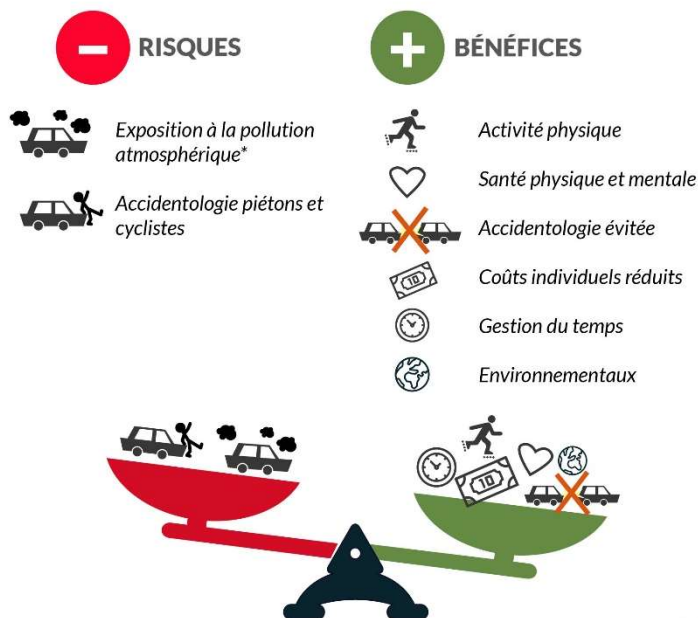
RISQUES

Exposition à la pollution atmosphérique*

Accidentologie piétons et cyclistes

BÉNÉFICES

Activité physique

Santé physique et mentale

Accidentologie évitée

Coûts individuels réduits

Gestion du temps

Environnementaux

10

10